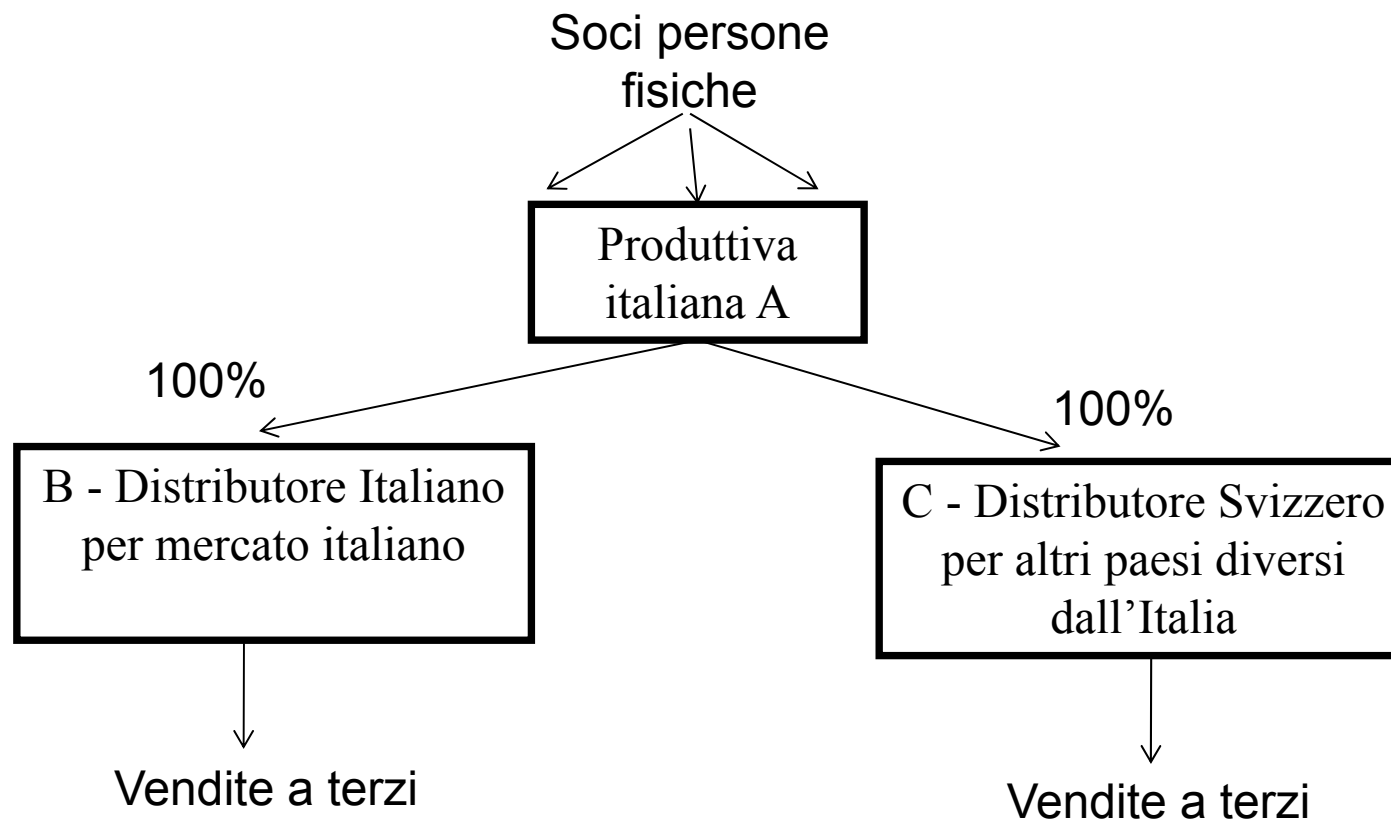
Soci persone fisiche

Produttiva italiana A

100%

100%

B - Distributore Italiano per mercato italiano

C - Distributore Svizzero per altri paesi diversi dall'Italia

Vendite a terzi

Vendite a terzi